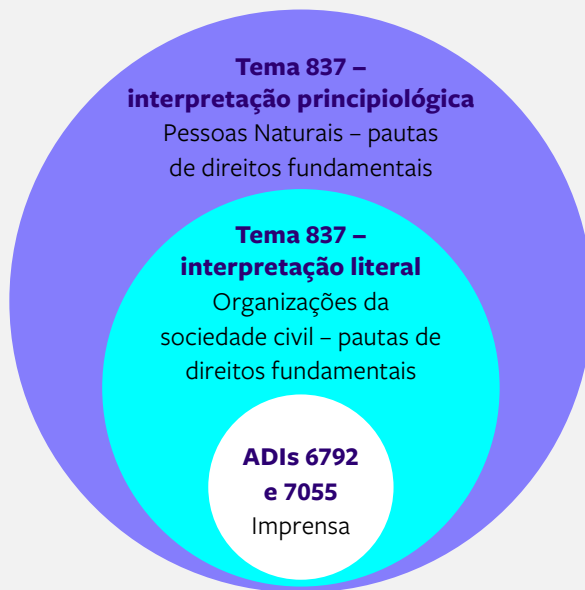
Tema 837 – interpretação principiológica
Pessoas Naturais – pautas de direitos fundamentais

Tema 837 – interpretação literal
Organizações da sociedade civil – pautas de direitos fundamentais

ADIs 6792 e 7055
Imprensa